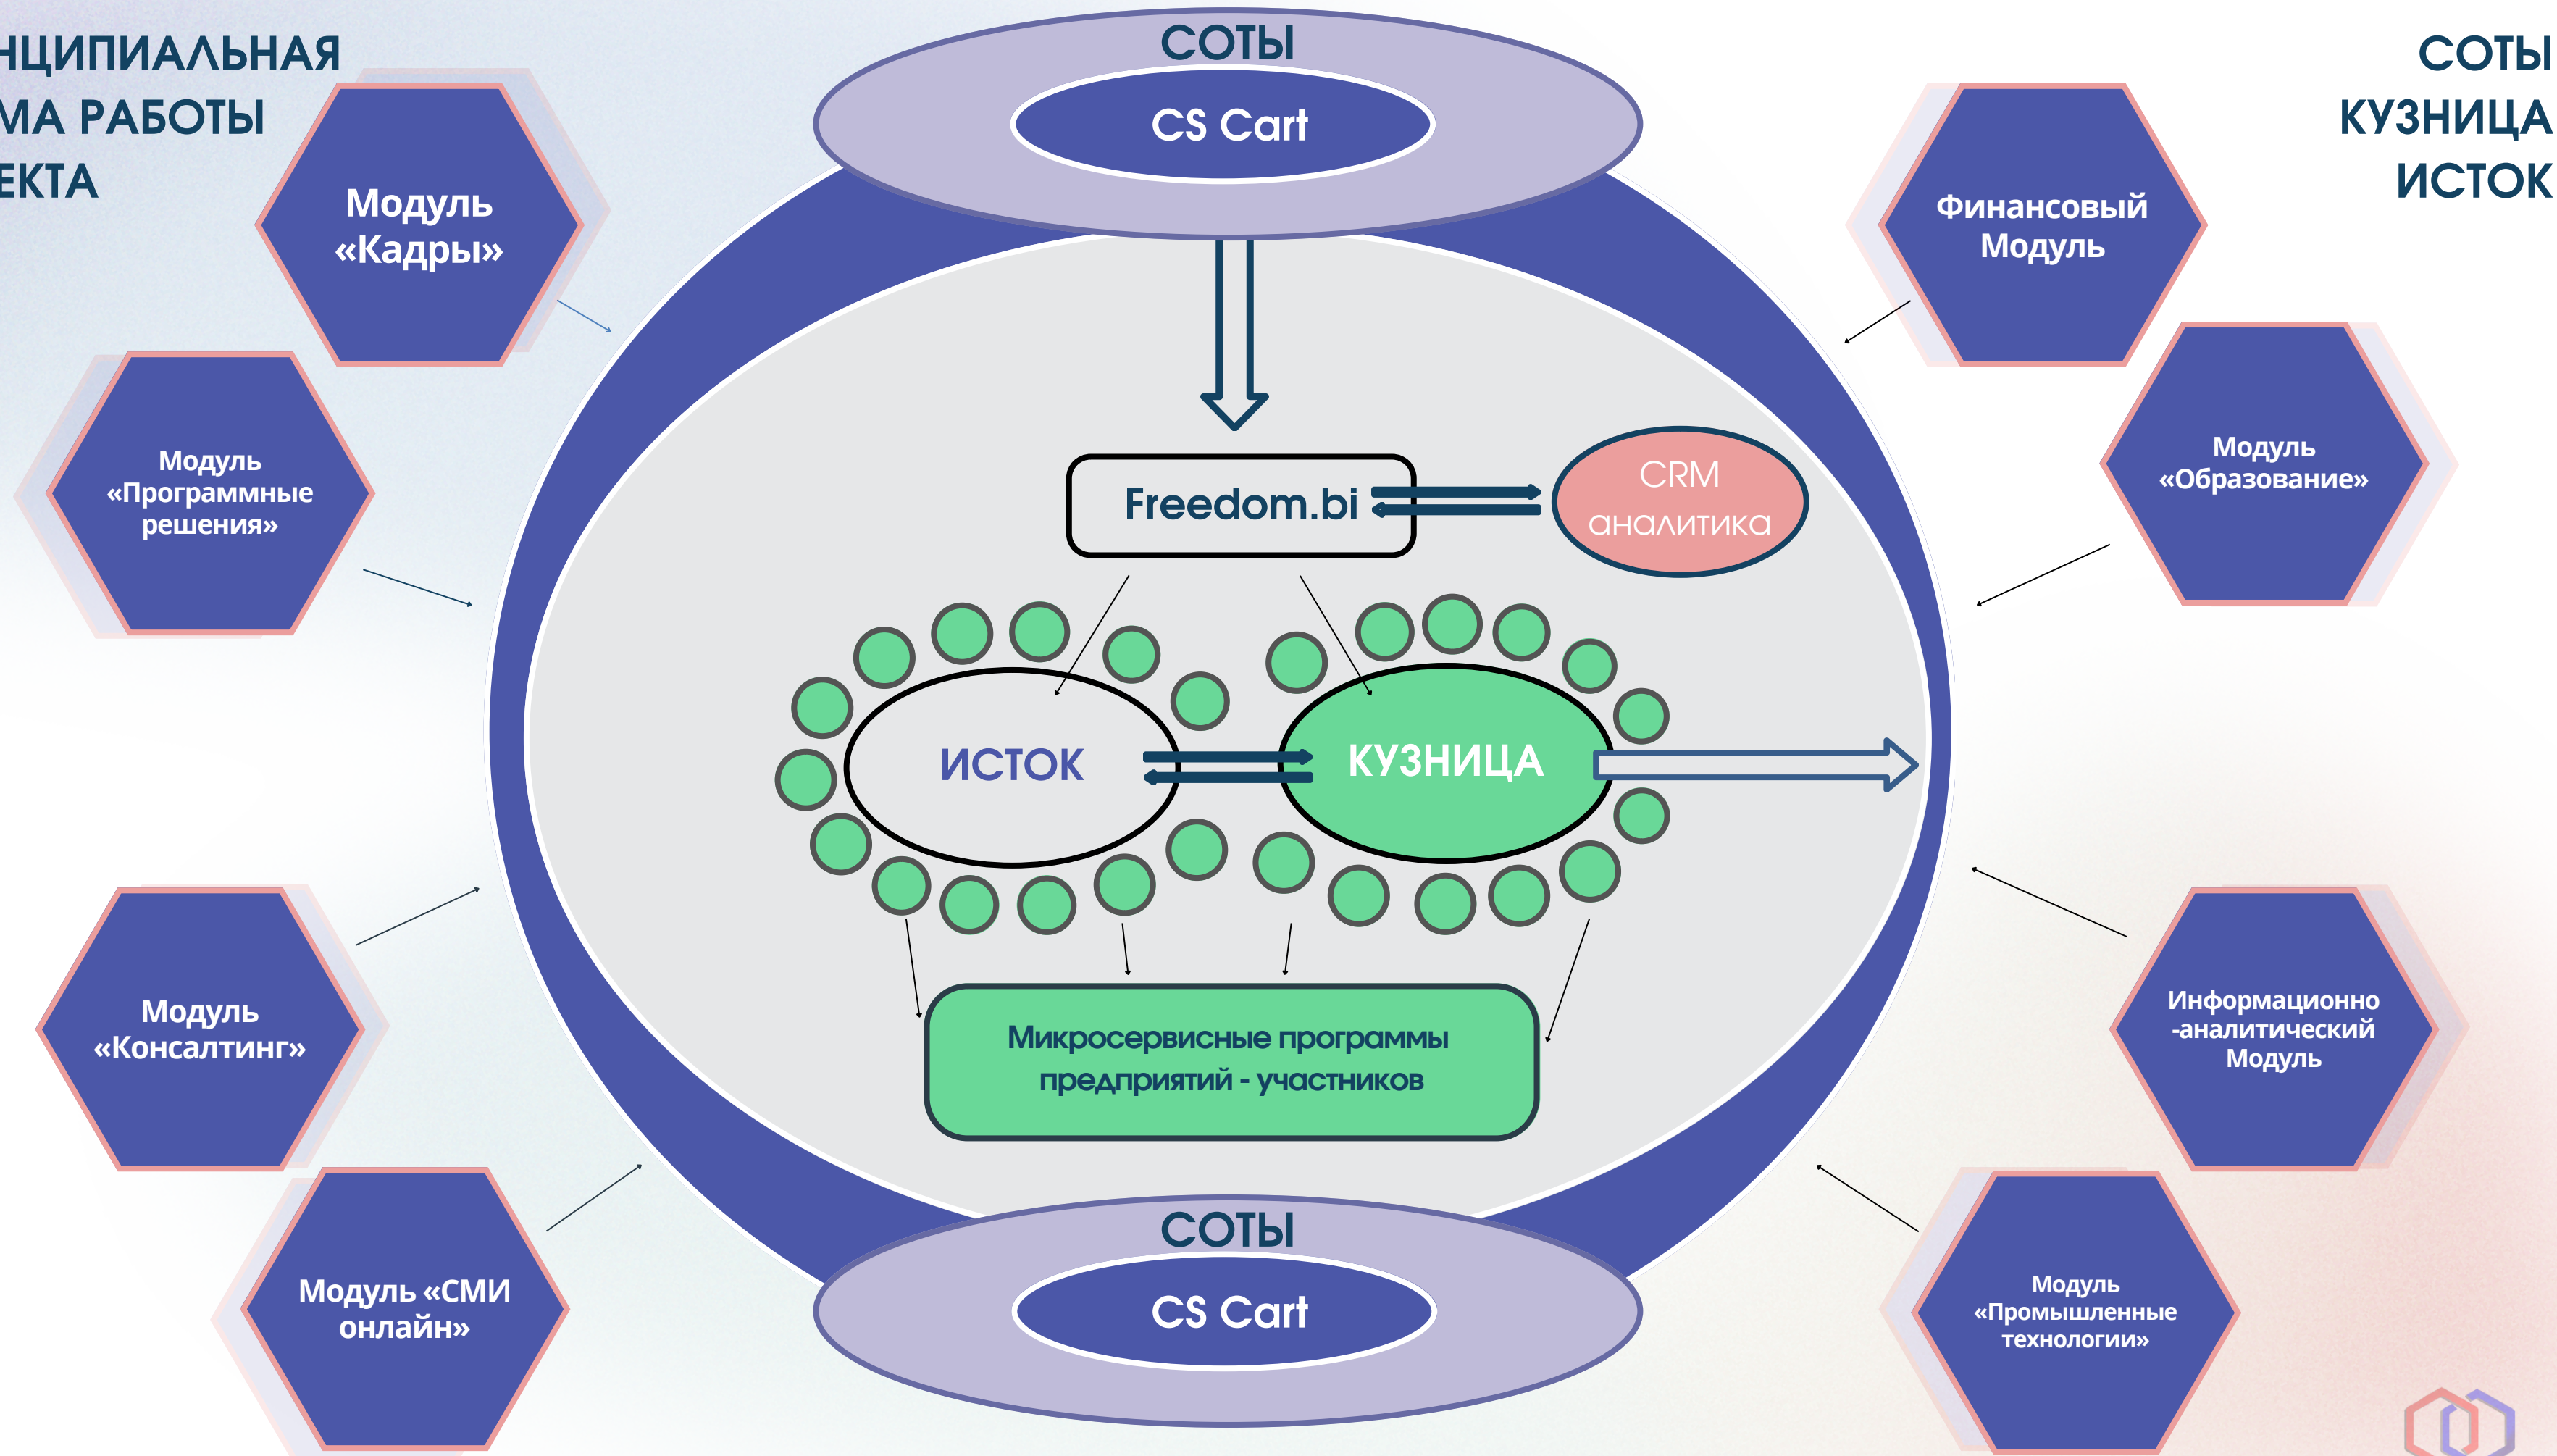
НЦИПИАЛЬНАЯ
МА РАБОТЫ
ЕКТА

СОТЫ
КУЗНИЦА
ИСТОК

СОТЫ
CS Cart

Модуль «Кадры»

Модуль «Программные решения»

Финансовый Модуль

Модуль «Образование»

Freedom.bi

CRM аналитика

ИСТОК

КУЗНИЦА

Модуль «Консалтинг»

Информационно -аналитический Модуль

Микросервисные программы предприятий - участников

Модуль «СМИ онлайн»

Модуль «Промышленные технологии»

СОТЫ
CS Cart